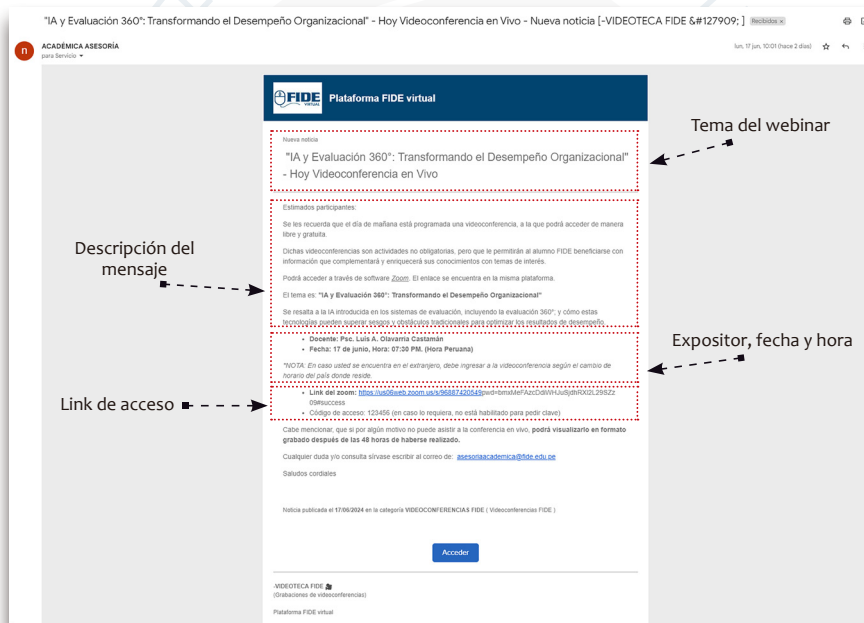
"IA y Evaluación 360°: Transformando el Desempeño Organizacional" - Hoy Videoconferencia en Vivo - Nueva noticia [-VIDEOTECA FIDE &#127909; ] Recibidos ×

n ACADÉMICA ASESORÍA
para Servicio

lun, 17 jun, 10:01 (hace 2 días)

FIDE VIRTUAL Plataforma FIDE virtual

Nueva noticia

"IA y Evaluación 360°: Transformando el Desempeño Organizacional" - Hoy Videoconferencia en Vivo

Tema del webinar

Estimados participantes:

Se les recuerda que el día de mañana está programada una videoconferencia, a la que podrá acceder de manera libre y gratuita.

Dichas videoconferencias son actividades no obligatorias, pero que le permitirán al alumno FIDE beneficiarse con información que complementará y enriquecerá sus conocimientos con temas de interés.

Podrá acceder a través de software Zoom. El enlace se encuentra en la misma plataforma.

El tema es: "IA y Evaluación 360°: Transformando el Desempeño Organizacional"

Se resalta a la IA introducida en los sistemas de evaluación, incluyendo la evaluación 360°, y cómo estas tecnologías pueden superar sesgos y obstáculos tradicionales para optimizar los resultados de desempeño.

Descripción del mensaje

• Docente: Psc. Luis A. Olavarria Castamán
• Fecha: 17 de junio, Hora: 07:30 PM. (Hora Peruana)

*NOTA: En caso usted se encuentra en el extranjero, debe ingresar a la videoconferencia según el cambio de horario del país donde reside.

Expositor, fecha y hora

• Link del zoom: https://us06web.zoom.us/s/96887420549pwd=bmaMeFAzcDdWHJuSjdhRXl2L29SZz09#success
• Código de acceso: 123456 (en caso lo requiera, no está habilitado para pedir clave)

Link de acceso

Cabe mencionar, que si por algún motivo no puede asistir a la conferencia en vivo, podrá visualizarlo en formato grabado después de las 48 horas de haberse realizado.

Cualquier duda y/o consulta sírvase escribir al correo de: asesoriaacademica@fide.edu.pe

Saludos cordiales

Noticia publicada el 17/06/2024 en la categoría VIDEOCONFERENCIAS FIDE ( Videoconferencias FIDE )

Acceder

-VIDEOTECA FIDE
(Grabaciones de videoconferencias)

Plataforma FIDE virtual